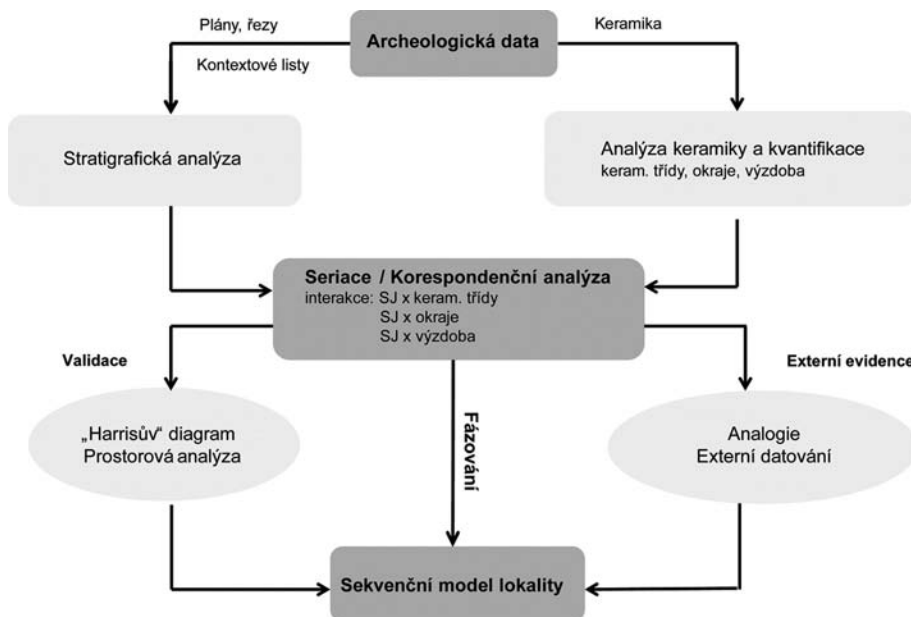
Archeologická data

Plány, řezy

Kontextové listy

Keramika

Stratigrafická analýza

Analýza keramiky a kvantifikace
keram. třídy, okraje, výzdoba

Seriace / Korespondenční analýza
interakce: SJ x keram. třídy
SJ x okraje
SJ x výzdoba

Validace

Externí evidence

„Harrisův“ diagram
Prostorová analýza

Fázování

Analogie
Externí datování

Sekvenční model lokality